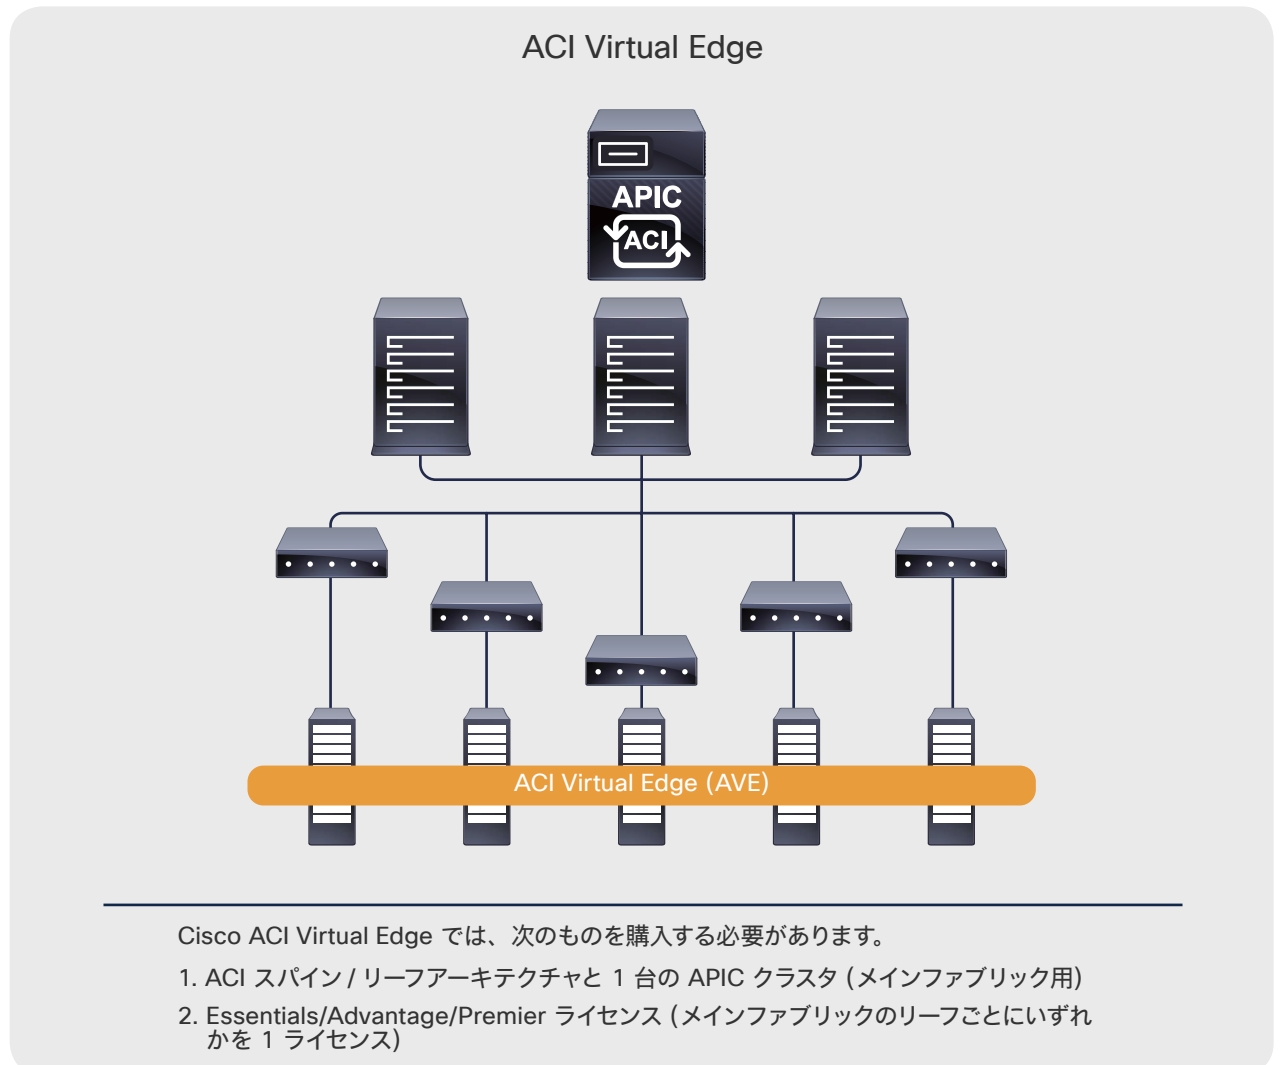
ACI Virtual Edge

APIC

ACI

ACI Virtual Edge (AVE)

Cisco ACI Virtual Edge では、次のものを購入する必要があります。

1. ACI スパイン / リーフアーキテクチャと 1 台の APIC クラスタ（メインファブリック用）

2. Essentials/Advantage/Premier ライセンス（メインファブリックのリーフごとにいずれかを 1 ライセンス）